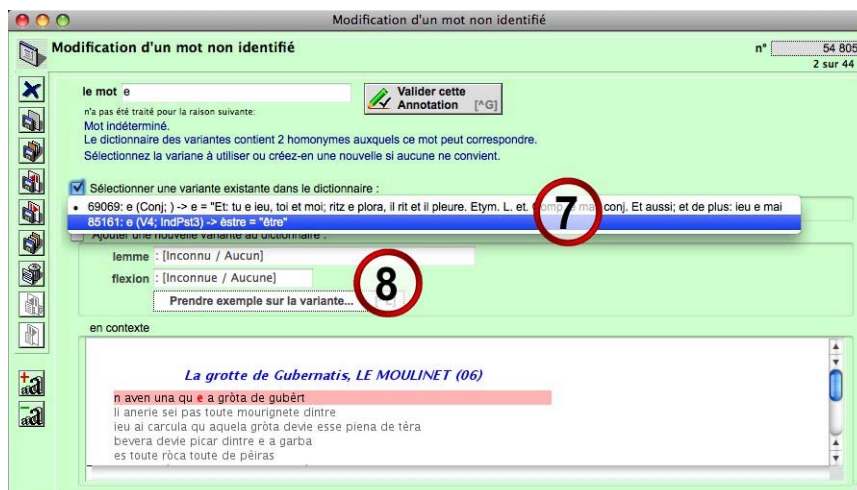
Modification d'un mot non identifié

Modification d'un mot non identifié

n° 54 805
2 sur 44

le mot e

Valider cette Annotation [^G]

n'a pas été traité pour la raison suivante:
Mot indéterminé.
Le dictionnaire des variantes contient 2 homonymes auxquels ce mot peut correspondre.
Sélectionnez la variane à utiliser ou créez-en une nouvelle si aucune ne convient.

Sélectionner une variante existante dans le dictionnaire :

• 69069: e (Conj; ) -> e = "Et: tu e ieu, toi et moi; ritz e plora, il rit et il pleure. Etym. L. et. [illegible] conj. Et aussi; et de plus: ieu e mai
85161: e (V4; IndPst3) -> èstre = "être"

7

Ajouter une nouvelle variante au dictionnaire :

lemme : [Inconnu / Aucun]
flexion : [Inconnue / Aucune]

8

Prendre exemple sur la variante...

en contexte

La grotte de Gubernatis, LE MOULINET (06)

n aven una qu e a gròta de gubèrt
li anerie sei pas toute mourignete dintre
ieu ai carcula qu aquela gròta devie esse piena de tèra
bevera devie picar dintre e a garba
es toute ròca toute de pèiras